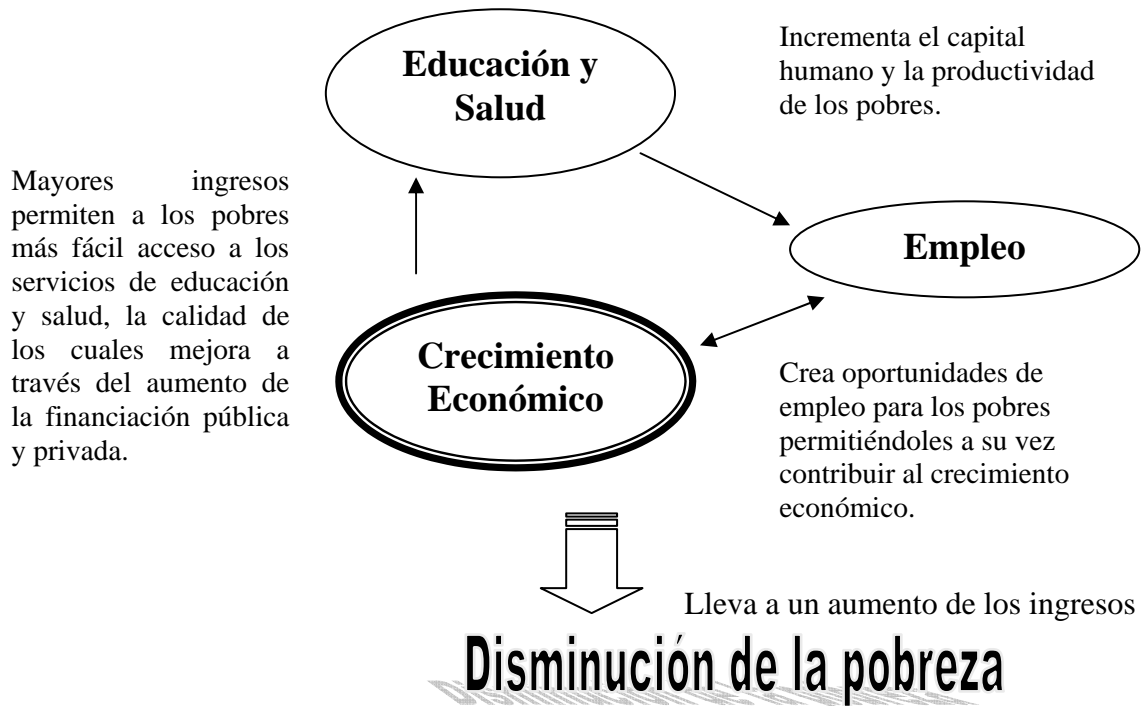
Educación y Salud

Incrementa el capital humano y la productividad de los pobres.

Mayores ingresos permiten a los pobres más fácil acceso a los servicios de educación y salud, la calidad de los cuales mejora a través del aumento de la financiación pública y privada.

Empleo

Crecimiento Económico

Crea oportunidades de empleo para los pobres permitiéndoles a su vez contribuir al crecimiento económico.

Lleva a un aumento de los ingresos

Disminución de la pobreza